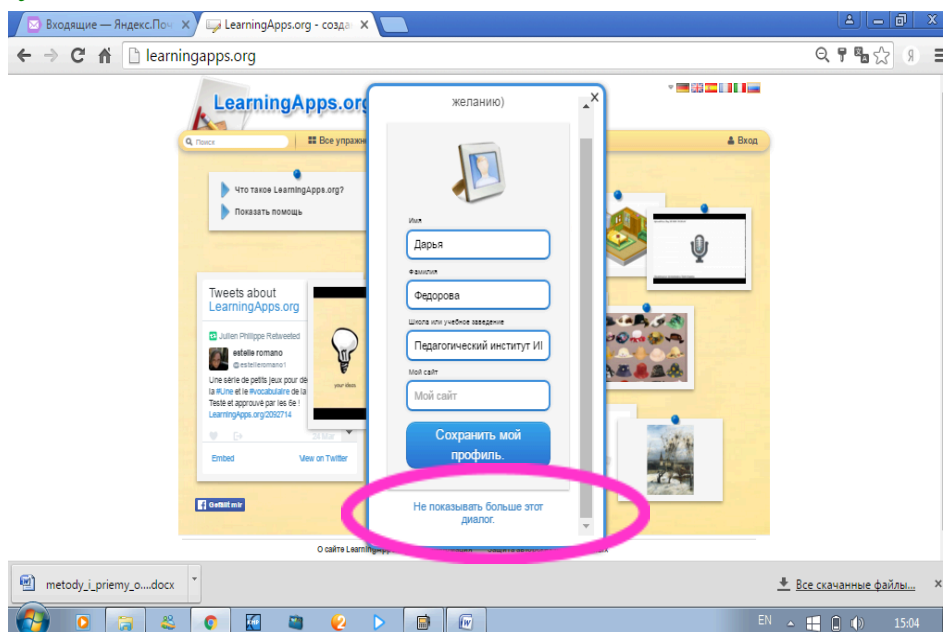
Входящие — Яндекс.Поч ×
LearningApps.org - созда ×

learningapps.org

LearningApps.org

Поиск
Все упражн
Вход

Что такое LearningApps.org?
Показать помощь

Tweets about LearningApps.org

Julien Philippe Retweeted
estelle romano
@estelleromano1
Une série de petits jeux pour de la #Une et le #vocabulaire de la Testé et approuvé par les 6e !
LearningApps.org/2092714

Embed
View on Twitter

Gefällt mir

желанию)

Имя
Дарья
Фамилия
Федорова
Школа или учебное заведение
Педагогический институт И
Мой сайт
Мой сайт

Сохранить мой профиль.

Не показывать больше этот диалог.

О сайте LearningApps

metody_i_priemy_o....docx

Все скачанные файлы...

EN
15:04